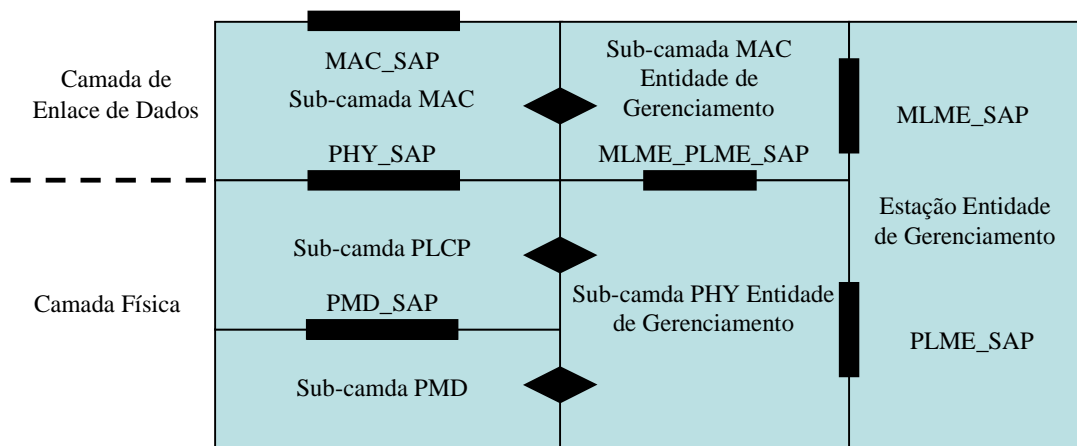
Camada de Enlace de Dados

MAC_SAP

Sub-camada MAC

Sub-camada MAC Entidade de Gerenciamento

MLME_SAP

PHY_SAP

MLME_PLME_SAP

Estação Entidade de Gerenciamento

Sub-camda PLCP

Camada Física

PMD_SAP

Sub-camda PHY Entidade de Gerenciamento

PLME_SAP

Sub-camda PMD